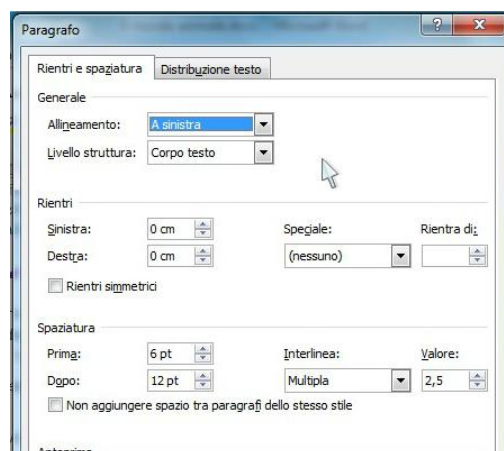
Paragrafo

?

Rientri e spaziatura

Distribuzione testo

Generale

Allineamento: A sinistra

Livello struttura: Corpo testo

Rientri

Sinistra: 0 cm

Destra: 0 cm

Speciale:

(nessuno)

Rientra di:

Rientri simmetrici

Spaziatura

Prima: 6 pt

Dopo: 12 pt

Interlinea:

Multipla

Valore:

2,5

Non aggiungere spazio tra paragrafi dello stesso stile

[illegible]